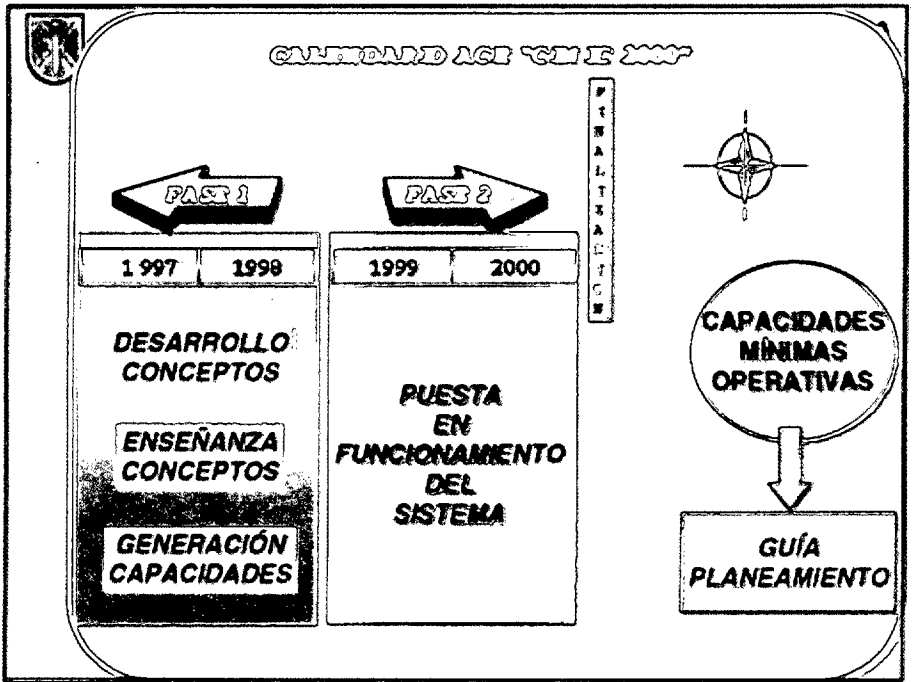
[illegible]

FASE 1

FASE 2

F I N A L I Z A C I Ó N

| 1 997 | 1998 |
|---|---|

| 1999 | 2000 |
|---|---|

DESARROLLO CONCEPTOS

ENSEÑANZA CONCEPTOS

GENERACIÓN CAPACIDADES

PUESTA EN FUNCIONAMIENTO DEL SISTEMA

CAPACIDADES MÍNIMAS OPERATIVAS

GUÍA PLANEAMIENTO